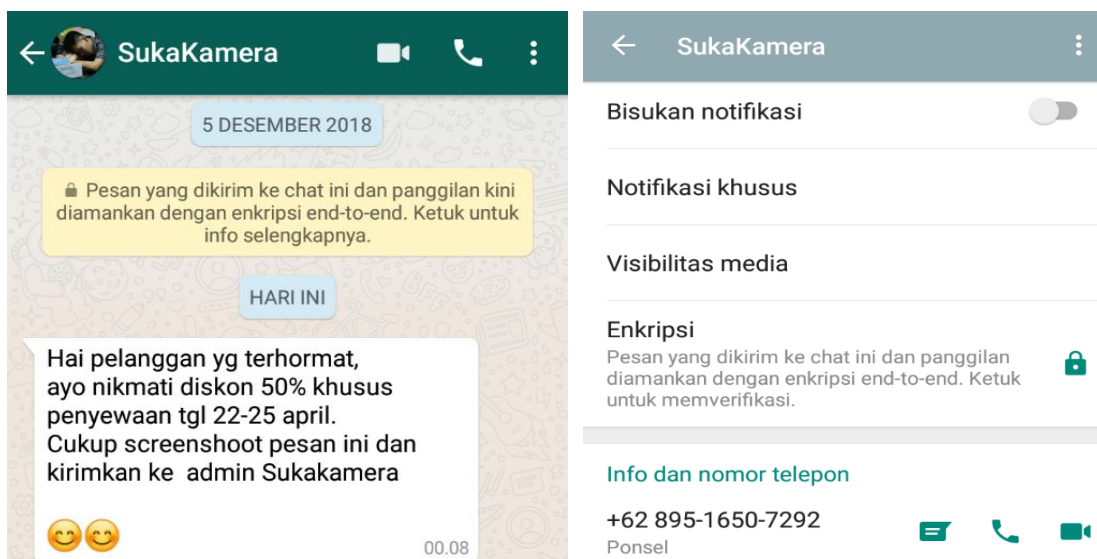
SukaKamera

5 DESEMBER 2018

Pesan yang dikirim ke chat ini dan panggilan kini diamankan dengan enkripsi end-to-end. Ketuk untuk info selengkapnya.

HARI INI

Hai pelanggan yg terhormat,
ayo nikmati diskon 50% khusus penyewaan tgl 22-25 april.
Cukup screenshoot pesan ini dan kirimkan ke admin Sukakamera

😊😊

00.08

SukaKamera

Bisukan notifikasi

Notifikasi khusus

Visibilitas media

Enkripsi
Pesan yang dikirim ke chat ini dan panggilan diamankan dengan enkripsi end-to-end. Ketuk untuk memverifikasi.

Info dan nomor telepon

+62 895-1650-7292
Ponsel